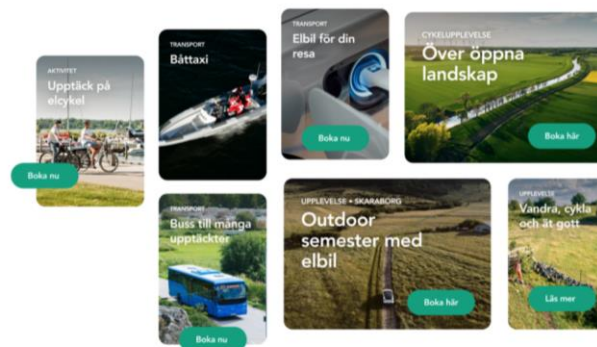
AKTIVITET
Upptäck på elcykel

Boka nu

TRANSPORT
Båttaxi

TRANSPORT
Buss till många upptäckter

Boka nu

TRANSPORT
Elbil för din resa

Boka nu

UPPLEVELSE • SKARABORG
Outdoor semester med elbil

Boka här

CYKELUPPLEVELSE
Över öppna landskap

Boka här

UPPLEVELSE
Vandra, cykla och ät gott

Läs mer